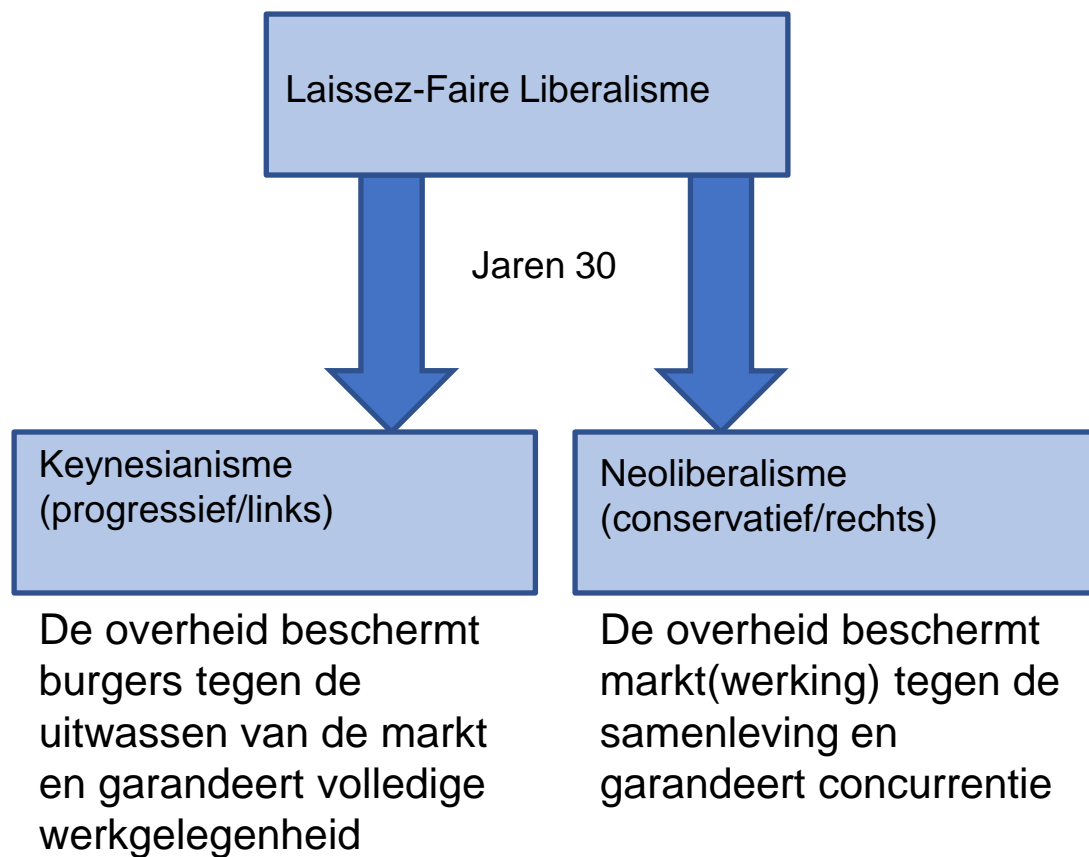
Laissez-Faire Liberalisme

Jaren 30

Keynesianisme (progressief/links)

De overheid beschermt burgers tegen de uitwassen van de markt en garandeert volledige werkgelegenheid

Neoliberalisme (conservatief/rechts)

De overheid beschermt markt(werking) tegen de samenleving en garandeert concurrentie